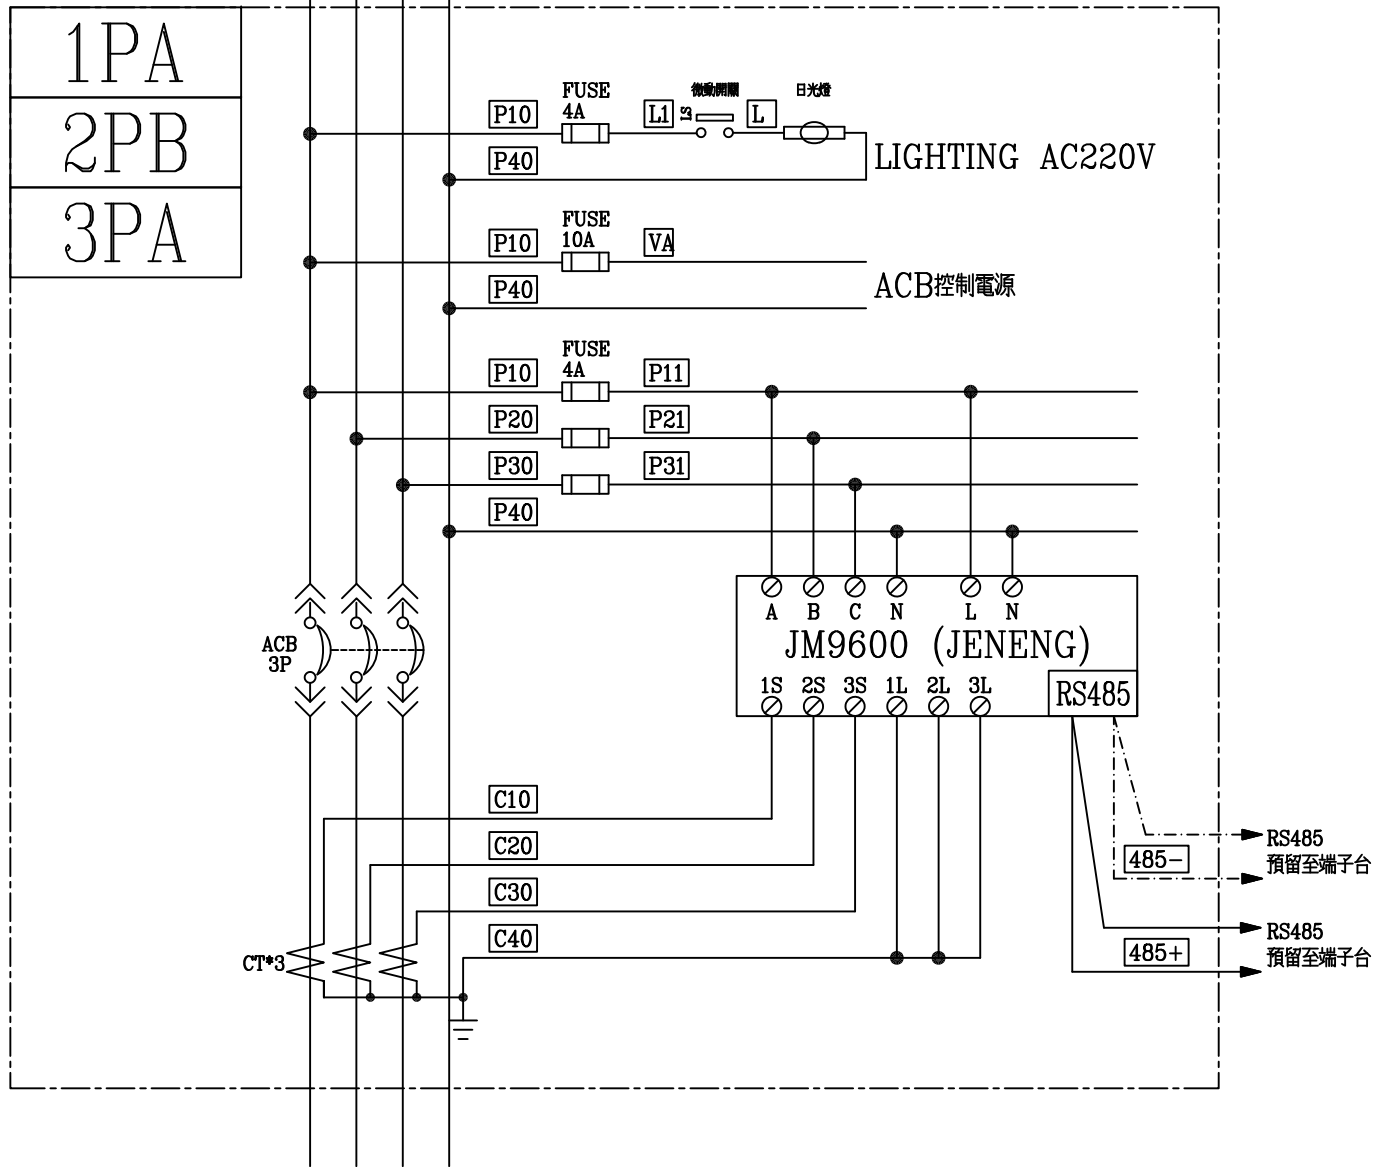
1PA
2PB
3PA

P10 FUSE 4A L1 LS 微動開關 L 日光燈
P40
LIGHTING AC220V

P10 FUSE 10A VA
P40
ACB控制電源

P10 FUSE 4A P11
P20 P21
P30 P31
P40

A B C N L N
JM9600 (JENENG)
1S 2S 3S 1L 2L 3L
RS485

ACB 3P

C10
C20
C30
C40

CT*3

RS485 預留至端子台
485-
RS485 預留至端子台
485+